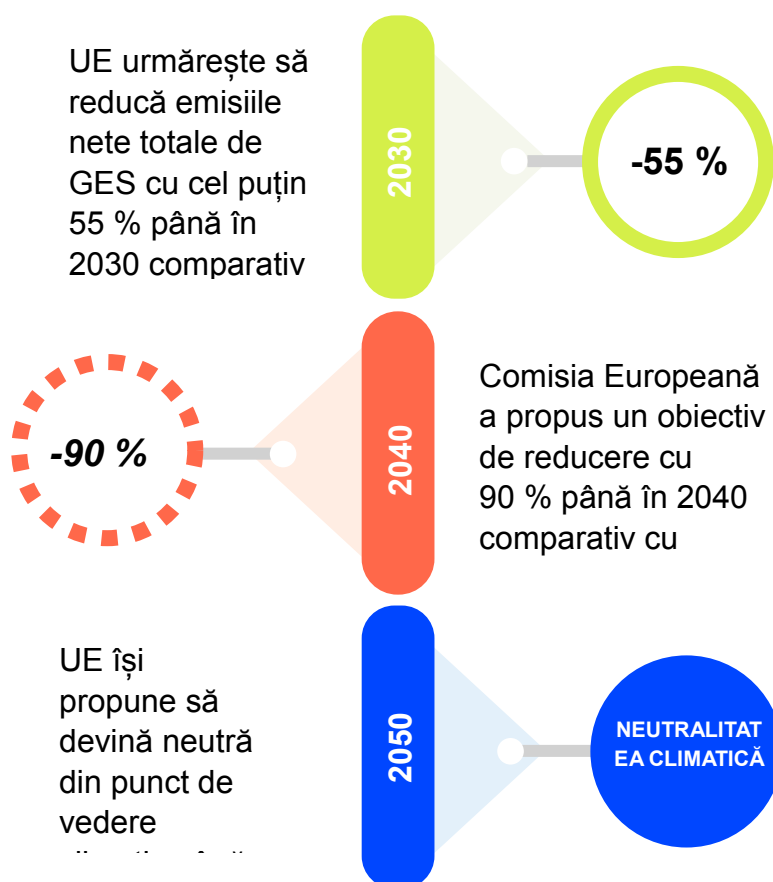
UE urmărește să reducă emisiile nete totale de GES cu cel puțin 55 % până în 2030 comparativ

2030

-55 %

-90 %

2040

Comisia Europeană a propus un obiectiv de reducere cu 90 % până în 2040 comparativ cu

UE își propune să devină neutră din punct de vedere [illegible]

2050

NEUTRALITAT EA CLIMATICĂ